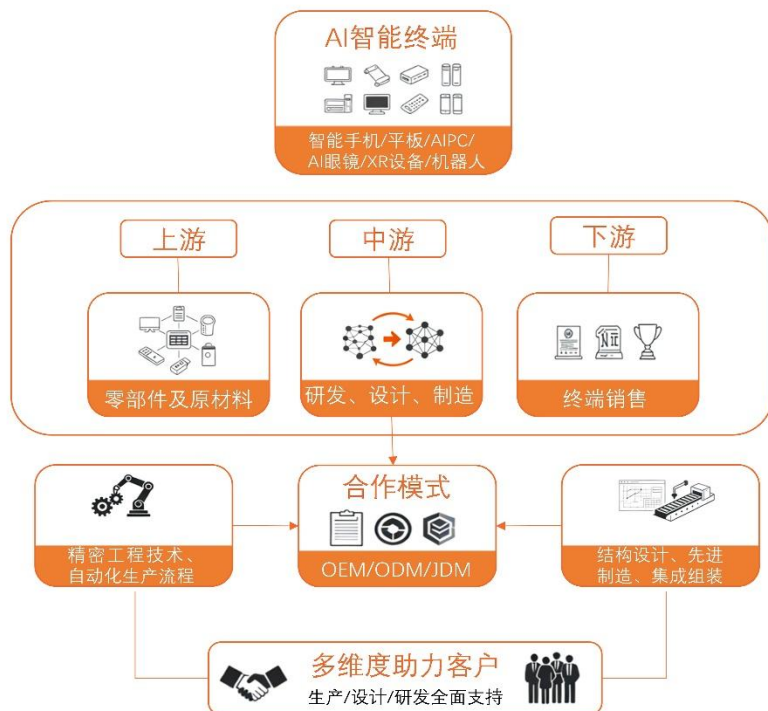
AI智能终端

智能手机/平板/AIPC/
AI眼镜/XR设备/机器人

上游

中游

下游

零部件及原材料

研发、设计、制造

终端销售

合作模式

OEM/ODM/JDM

精密工程技术、
自动化生产流程

结构设计、先进
制造、集成组装

多维度助力客户

生产/设计/研发全面支持